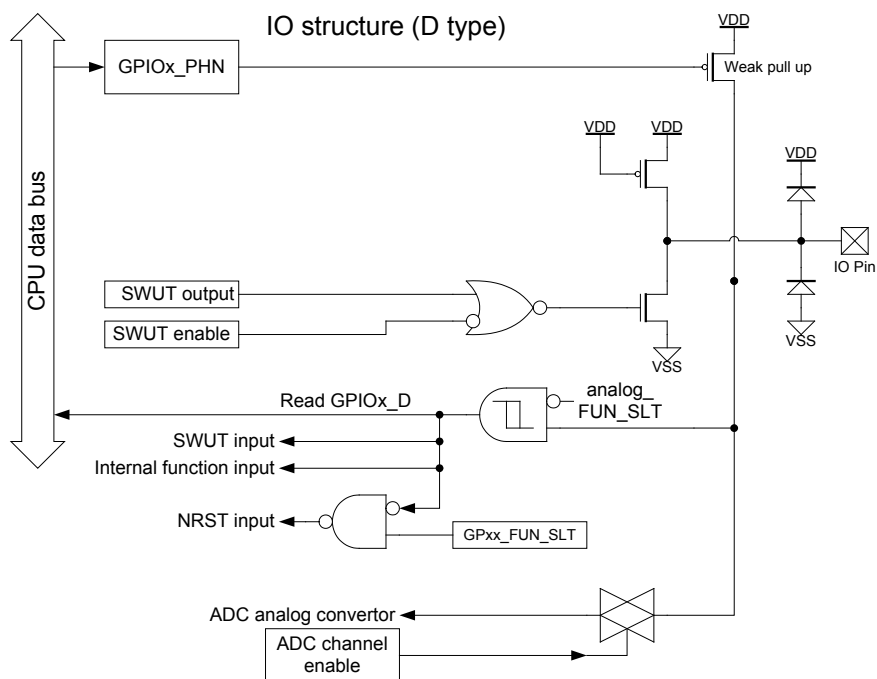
IO structure (D type)

CPU data bus

GPIOx_PHN

VDD

Weak pull up

VDD

VDD

VDD

IO Pin

SWUT output

SWUT enable

VSS

VSS

Read GPIOx_D

analog_ FUN_SLT

SWUT input

Internal function input

NRST input

GPxx_FUN_SLT

ADC analog convertor

ADC channel enable